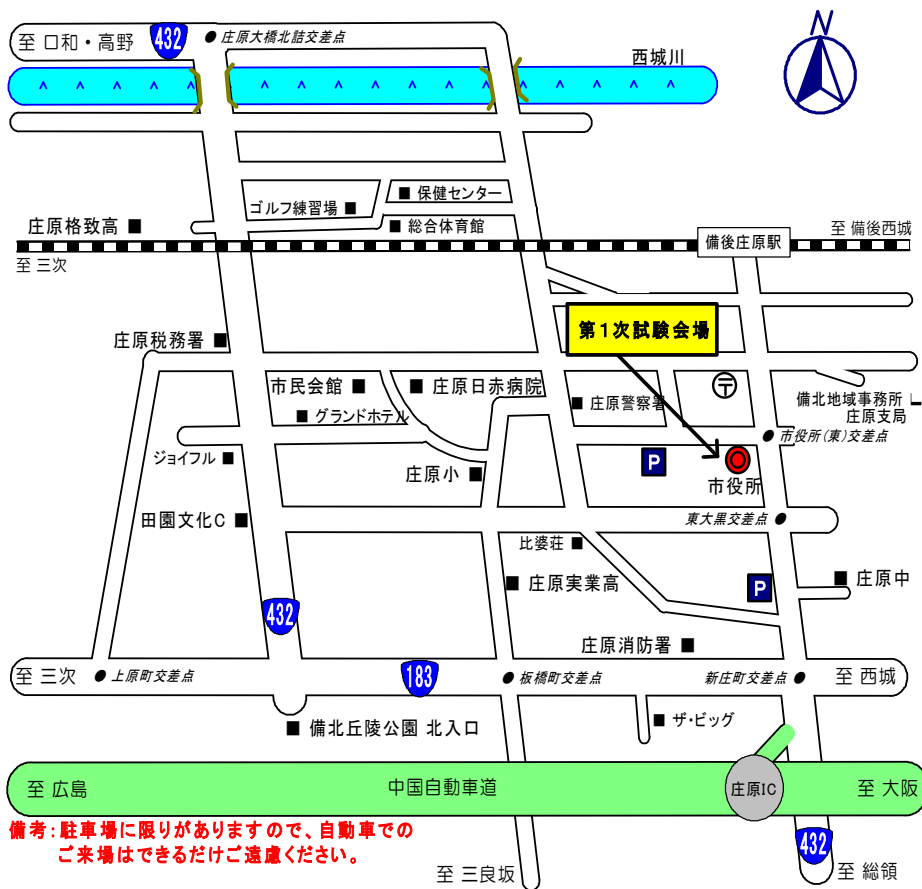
至 口和・高野
432
● 庄原大橋北詰交差点
西城川
N
ゴルフ練習場 ■
■ 保健センター
■ 総合体育館
庄原格致高 ■
至 三次
備後庄原駅
至 備後西城
第1次試験会場
庄原税務署 ■
市民会館 ■
■ 庄原日赤病院
■ グランドホテル
■ 庄原警察署
〒
備北地域事務所
庄原支局
● 市役所(東)交差点
ジョイフル ■
庄原小 ■
P
市役所
田園文化C ■
東大黒交差点 ●
比婆荘 ■
■ 庄原実業高
P
■ 庄原中
432
庄原消防署 ■
至 三次
● 上原町交差点
183
● 板橋町交差点
新庄町交差点 ●
至 西城
■ 備北丘陵公園 北入口
■ ザ・ビッグ
至 広島
中国自動車道
庄原IC
至 大阪
備考:駐車場に限りがありますので、自動車でのご来場はできるだけご遠慮ください。
432
至 三良坂
至 総領